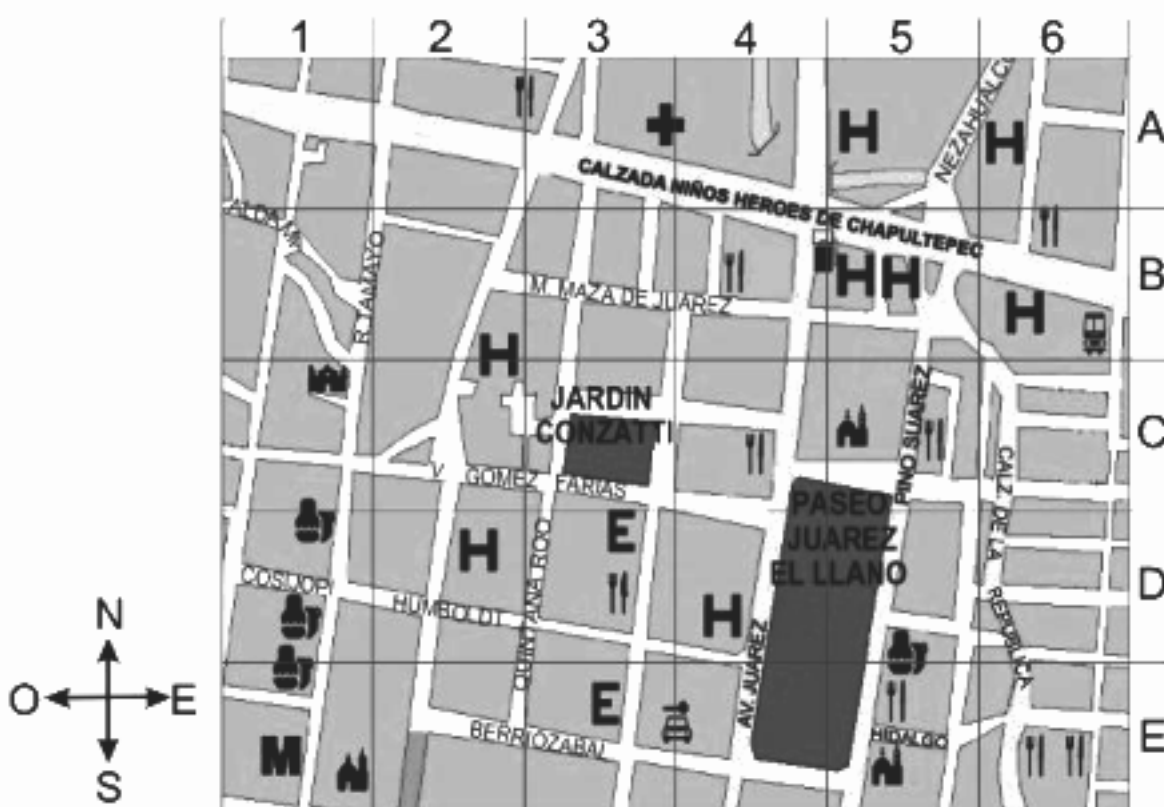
1 2 3 4 5 6

A
B
C
D
E

CALZADA NIÑOS HEROES DE CHAPULTEPEC
NEZAHUALCO
ALCALA
R. TAMAYO
M. MAZA DE JUAREZ
JARDIN CONZATTI
PINO SUAREZ
V. GOMEZ FARIAS
PASEO JUAREZ EL LLANO
CALZ. DE LA REPUBLICA
QUINTANA ROO
COSIJOPI
HUMBOLDT
AV. JUAREZ
BERRIOZABAL
HIDALGO

H H H H H H H H
E E
M

N
O E
S